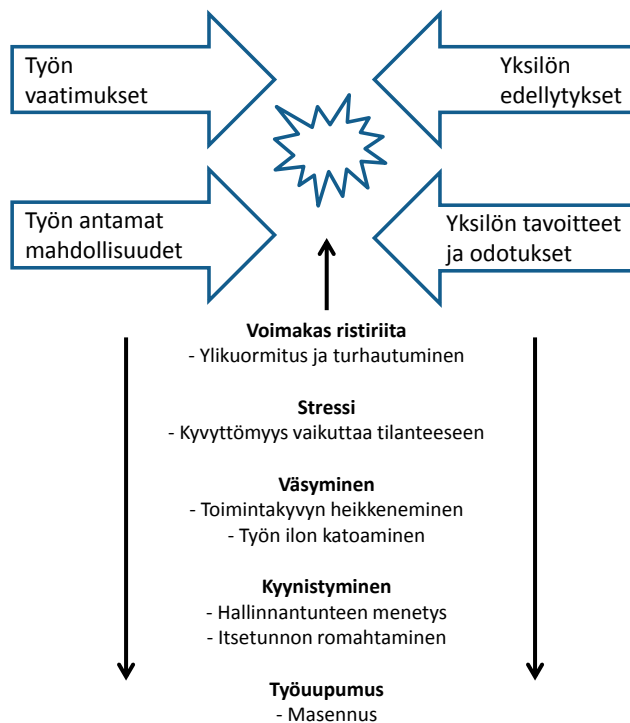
Työn vaatimukset

Yksilön edellytykset

Työn antamat mahdollisuudet

Yksilön tavoitteet ja odotukset

**Voimakas ristiriita**
- Ylikuormitus ja turhautuminen

**Stressi**
- Kyvyttömyys vaikuttaa tilanteeseen

**Väsyminen**
- Toimintakyvyn heikkeneminen
- Työn ilon katoaminen

**Kyynistyminen**
- Hallinnantunteen menetys
- Itsetunnon romahtaminen

**Työuupumus**
- Masennus